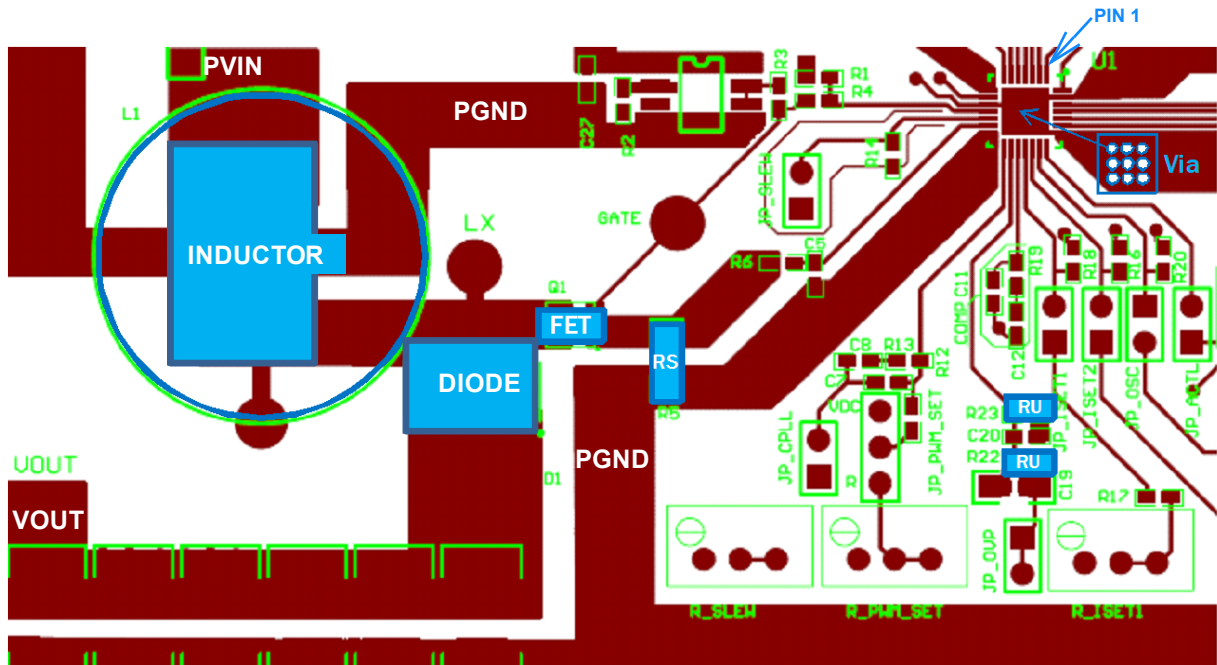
PIN 1
U1
PVIN
L1
PGND
R3
R1
R4
C27
R2
R14
JP_SLEW
Via
INDUCTOR
LX
GATE
C5
R6
R19
R18
R16
R20
COMP
C11
Q1
FET
RS
DIODE
C8
R13
C7
R12
C12
VDD
R5
JP_CPLL
R
JP_PWM_SET
R23
RU
C20
R22
RU
JP_ISET1
JP_ISET2
JP_OSC
JP_PATL
C19
R17
JP_OVP
VOUT
VOUT
D1
PGND
R_SLEW
R_PWM_SET
R_ISET1